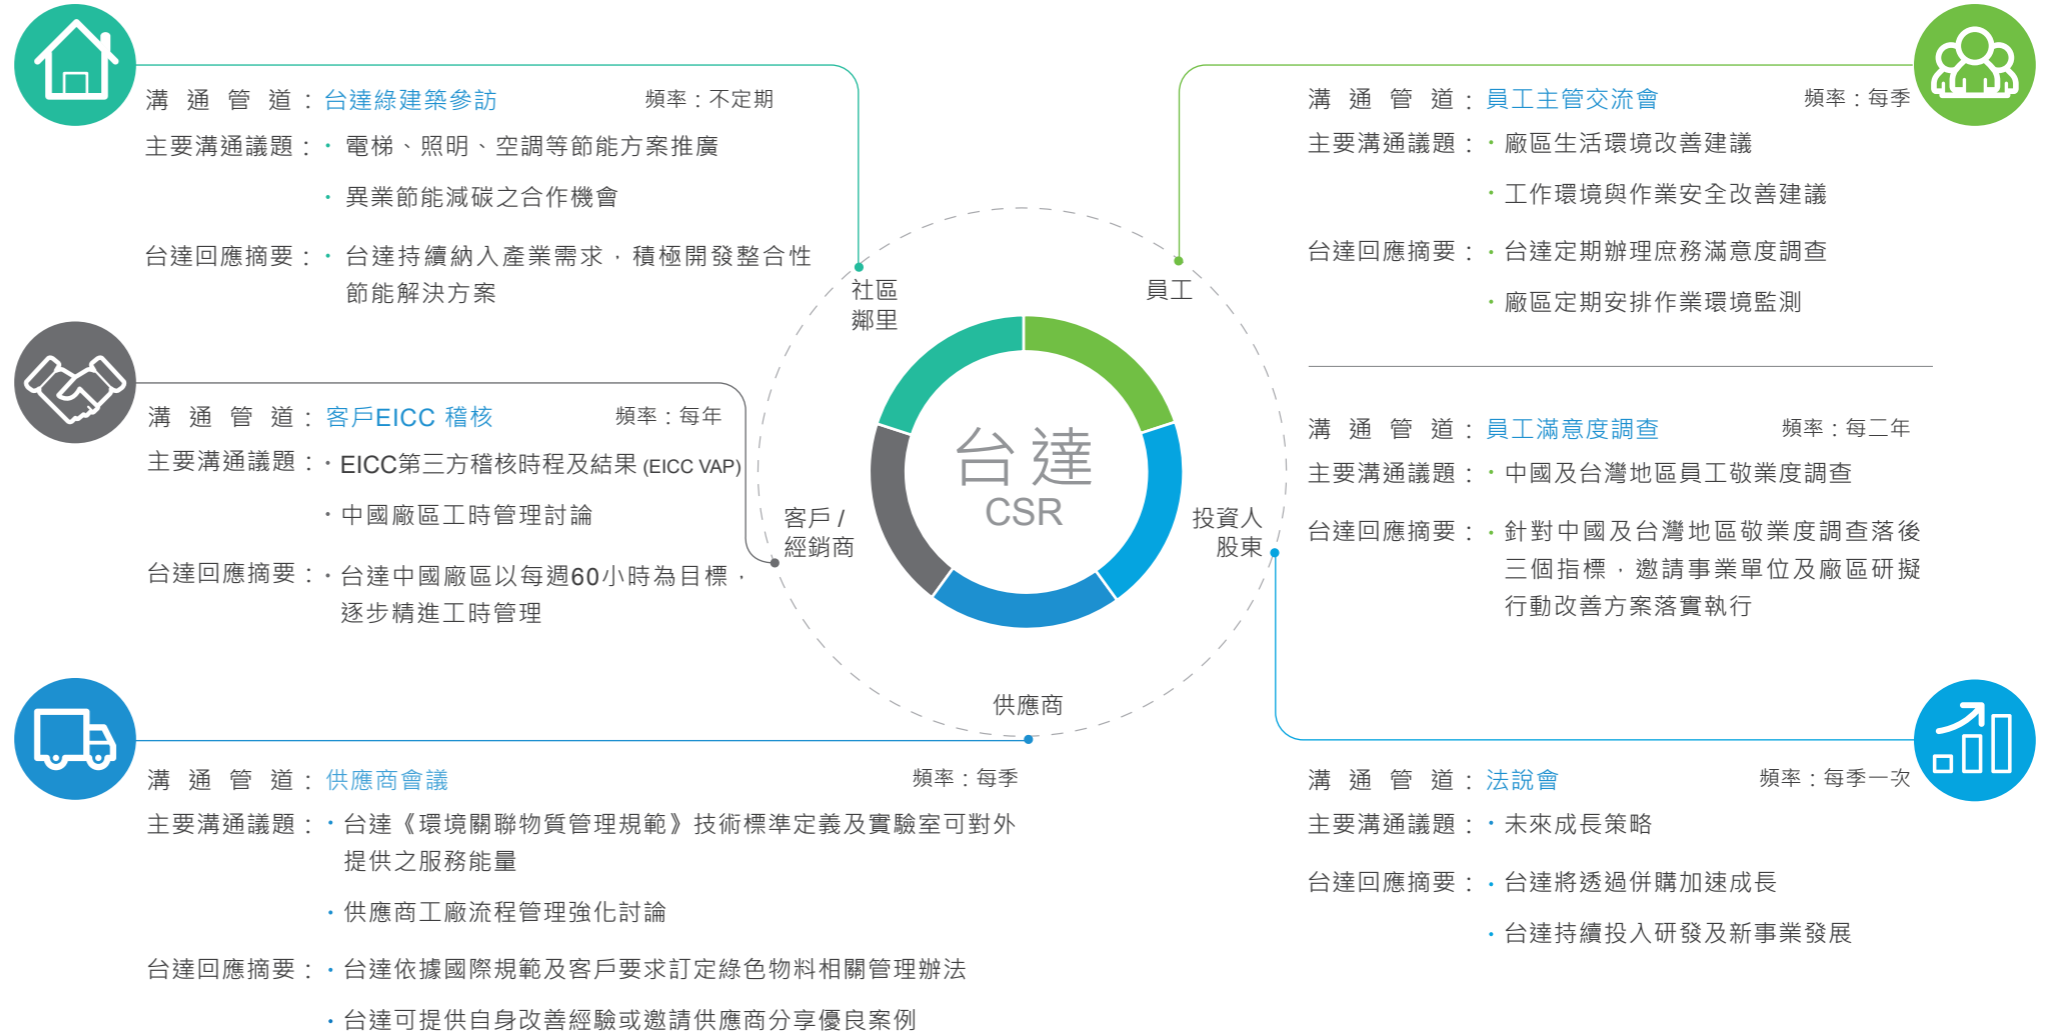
溝 通 管 道：台達綠建築參訪 頻率：不定期
主要溝通議題：・電梯、照明、空調等節能方案推廣
・異業節能減碳之合作機會
台達回應摘要：・台達持續納入產業需求，積極開發整合性節能解決方案

溝 通 管 道：客戶EICC 稽核 頻率：每年
主要溝通議題：・EICC第三方稽核時程及結果 (EICC VAP)
・中國廠區工時管理討論
台達回應摘要：・台達中國廠區以每週60小時為目標，逐步精進工時管理

溝 通 管 道：供應商會議 頻率：每季
主要溝通議題：・台達《環境關聯物質管理規範》技術標準定義及實驗室可對外提供之服務能量
・供應商工廠流程管理強化討論
台達回應摘要：・台達依據國際規範及客戶要求訂定綠色物料相關管理辦法
・台達可提供自身改善經驗或邀請供應商分享優良案例

社區鄰里
員工
客戶 / 經銷商
投資人 股東
供應商
台達
CSR

溝 通 管 道：員工主管交流會 頻率：每季
主要溝通議題：・廠區生活環境改善建議
・工作環境與作業安全改善建議
台達回應摘要：・台達定期辦理庶務滿意度調查
・廠區定期安排作業環境監測

溝 通 管 道：員工滿意度調查 頻率：每二年
主要溝通議題：・中國及台灣地區員工敬業度調查
台達回應摘要：・針對中國及台灣地區敬業度調查落後三個指標，邀請事業單位及廠區研擬行動改善方案落實執行

溝 通 管 道：法說會 頻率：每季一次
主要溝通議題：・未來成長策略
台達回應摘要：・台達將透過併購加速成長
・台達持續投入研發及新事業發展